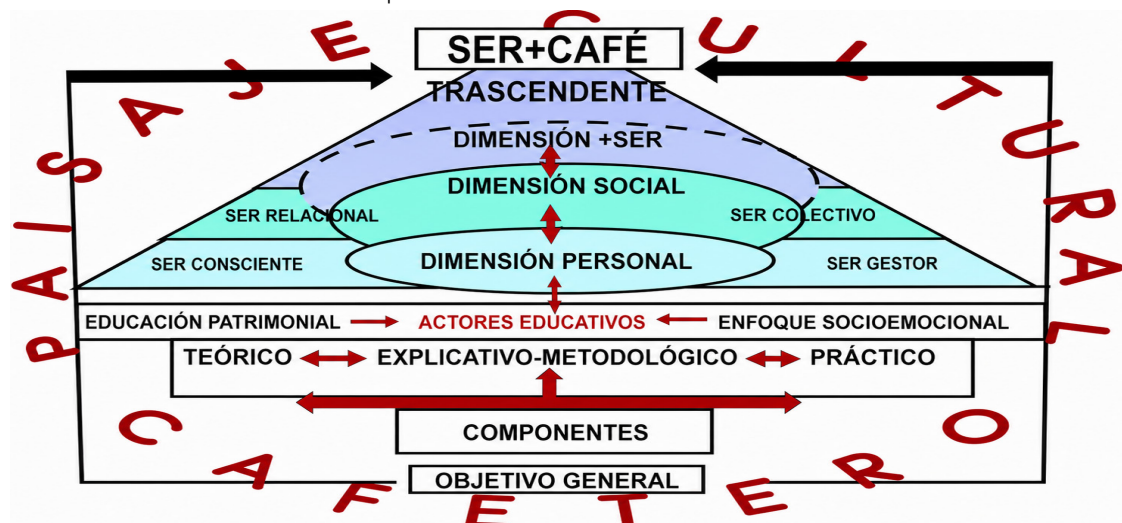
PAISAJE CULTURAL

SER+CAFÉ

TRASCENDENTE

DIMENSIÓN +SER

DIMENSIÓN SOCIAL

SER RELACIONAL

SER COLECTIVO

DIMENSIÓN PERSONAL

SER CONSCIENTE

SER GESTOR

EDUCACIÓN PATRIMONIAL → ACTORES EDUCATIVOS ← ENFOQUE SOCIOEMOCIONAL

TEÓRICO ↔ EXPLICATIVO-METODOLÓGICO ↔ PRÁCTICO

COMPONENTES

OBJETIVO GENERAL

CAFETERO